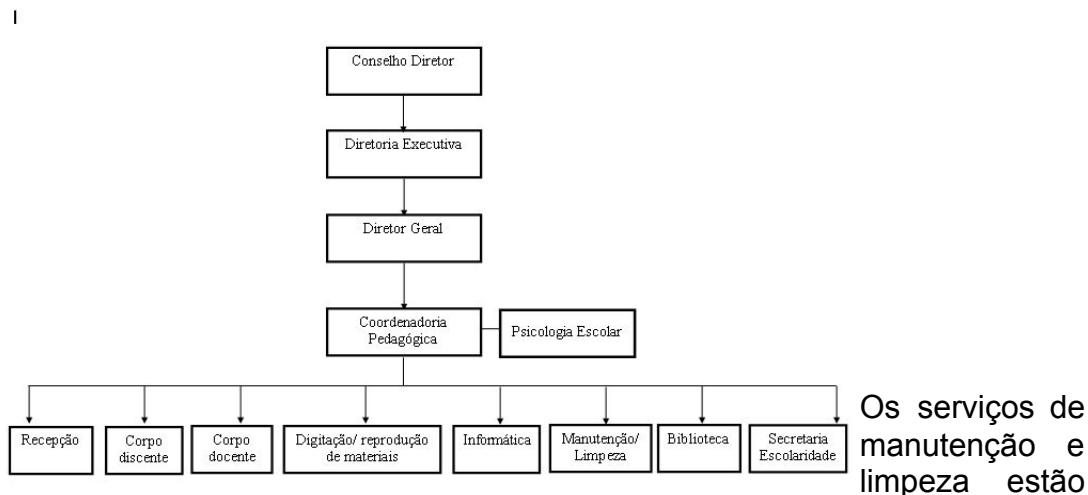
I

Conselho Diretor

Diretoria Executiva

Diretor Geral

Coordenadoria Pedagógica

Psicologia Escolar

Recepção

Corpo discente

Corpo docente

Digitação/ reprodução de materiais

Informática

Manutenção/ Limpeza

Biblioteca

Secretaria Escolaridade

Os serviços de manutenção e limpeza estão